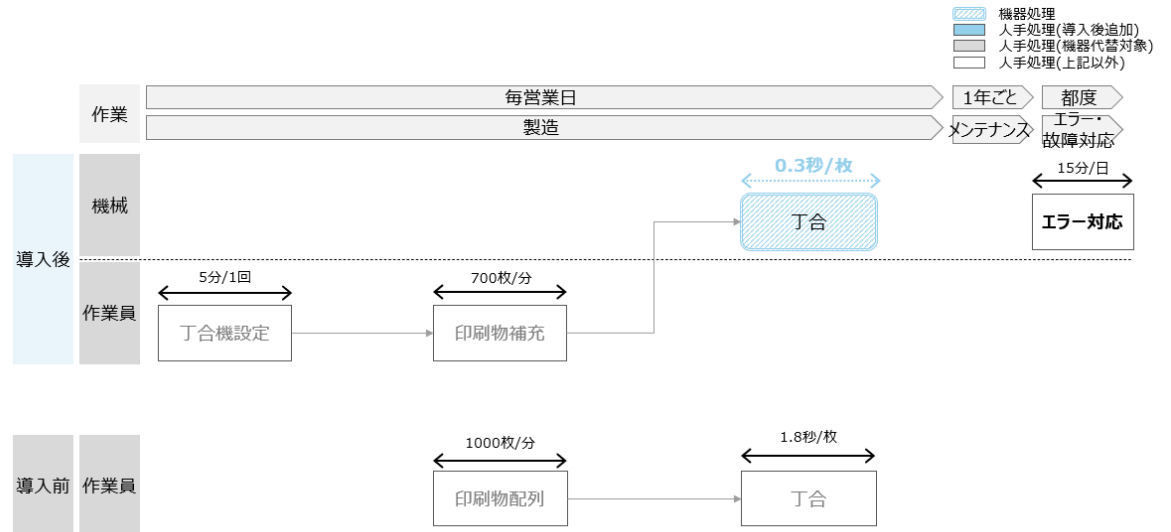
機器処理
人手処理(導入後追加)
人手処理(機器代替対象)
人手処理(上記以外)

作業
毎営業日
1年ごと
都度
製造
メンテナンス
エラー・故障対応

導入後
機械
0.3秒/枚
丁合
15分/日
エラー対応

作業員
5分/1回
丁合機設定
700枚/分
印刷物補充

導入前
作業員
1000枚/分
印刷物配列
1.8秒/枚
丁合